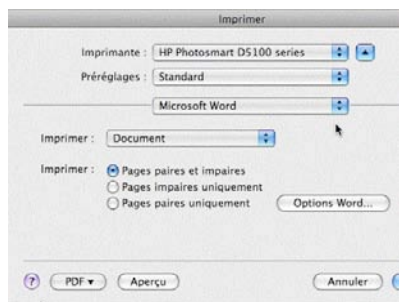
Imprimer

Imprimante : HP Photosmart D5100 series

Préréglages : Standard

Microsoft Word

Imprimer : Document

Imprimer : Pages paires et impaires
Pages impaires uniquement
Pages paires uniquement

Options Word...

?

PDF ▾

Aperçu

Annuler